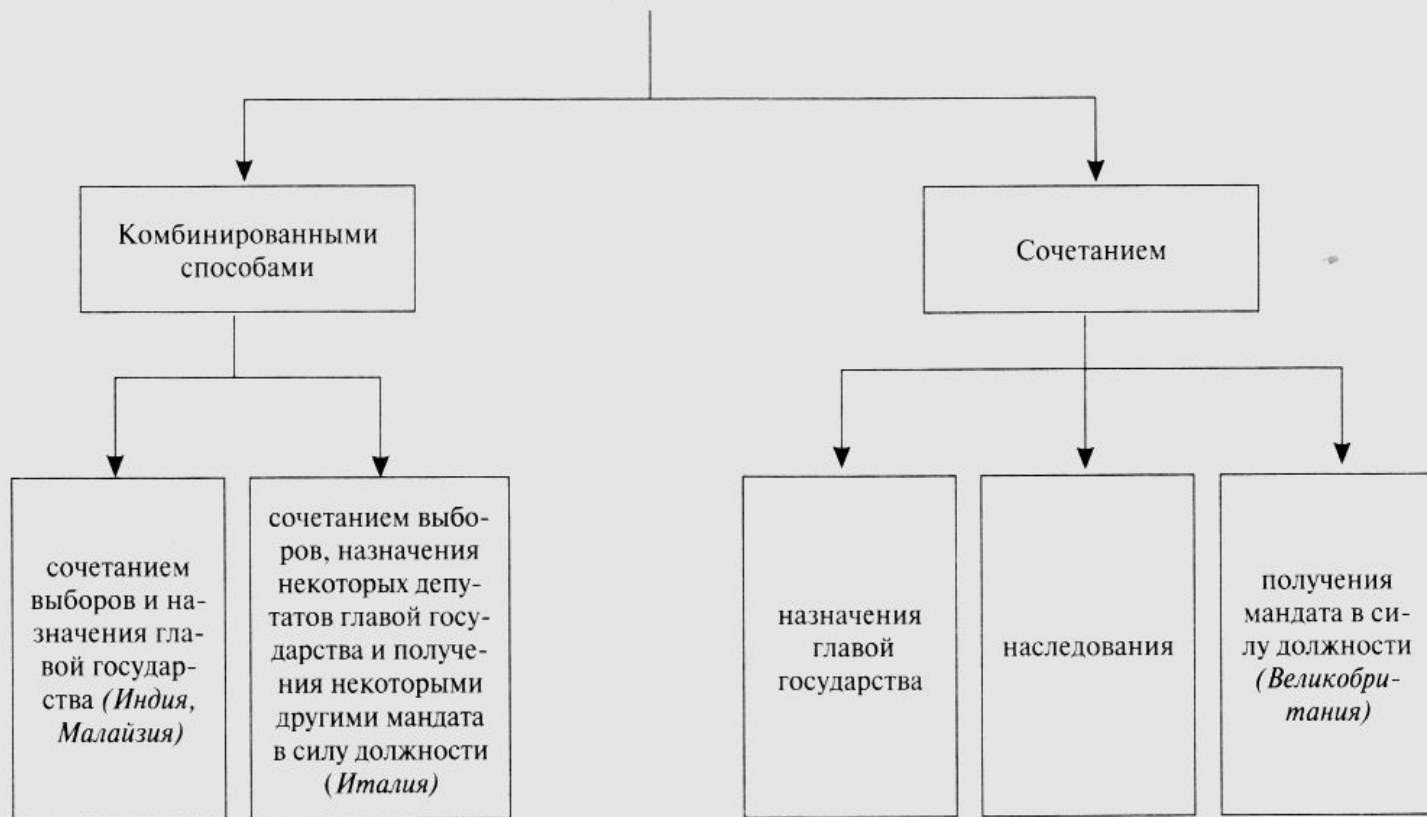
Комбинированными способами

Сочетанием

сочетанием выборов и назначения главой государства (*Индия, Малайзия*)

сочетанием выборов, назначения некоторых депутатов главой государства и получения некоторыми другими мандата в силу должности (*Италия*)

назначения главой государства

наследования

получения мандата в силу должности (*Великобритания*)